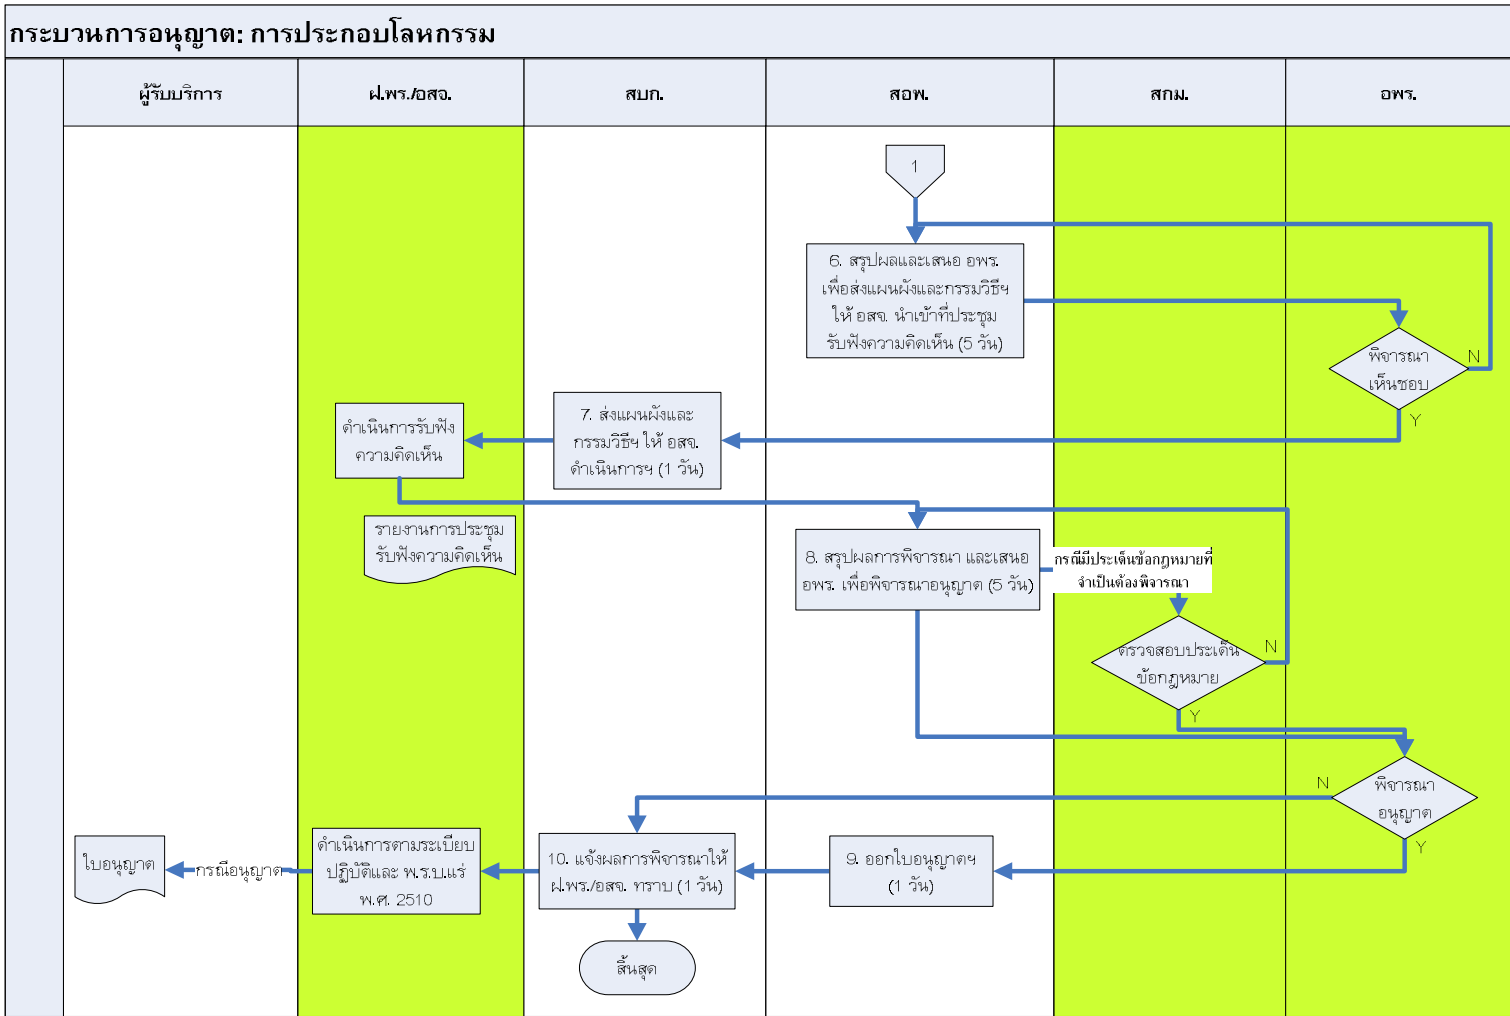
กระบวนการอนุญาต: การประกอบโลหกรรม

| ผู้รับบริการ | ฝ.พร./อสจ. | สบก. | สอพ. | สกม. | อพร. |
|---|---|---|---|---|---|

1

6. สรุปผลและเสนอ อพร. เพื่อส่งแผนผังและกรรมวิธีฯ ให้ อสจ. นำเข้าที่ประชุมรับฟังความคิดเห็น (5 วัน)

พิจารณาเห็นชอบ

N

Y

ดำเนินการรับฟังความคิดเห็น

7. ส่งแผนผังและกรรมวิธีฯ ให้ อสจ. ดำเนินการฯ (1 วัน)

รายงานการประชุมรับฟังความคิดเห็น

8. สรุปผลการพิจารณา และเสนอ อพร. เพื่อพิจารณาอนุญาต (5 วัน)

กรณีมีประเด็นข้อกฎหมายที่จำเป็นต้องพิจารณา

ตรวจสอบประเด็นข้อกฎหมาย

N

Y

พิจารณาอนุญาต

N

Y

ใบอนุญาต

กรณีอนุญาต

ดำเนินการตามระเบียบปฏิบัติและ พ.ร.บ.แร่ พ.ศ. 2510

10. แจ้งผลการพิจารณาให้ ฝ.พร./อสจ. ทราบ (1 วัน)

9. ออกใบอนุญาตฯ (1 วัน)

สิ้นสุด